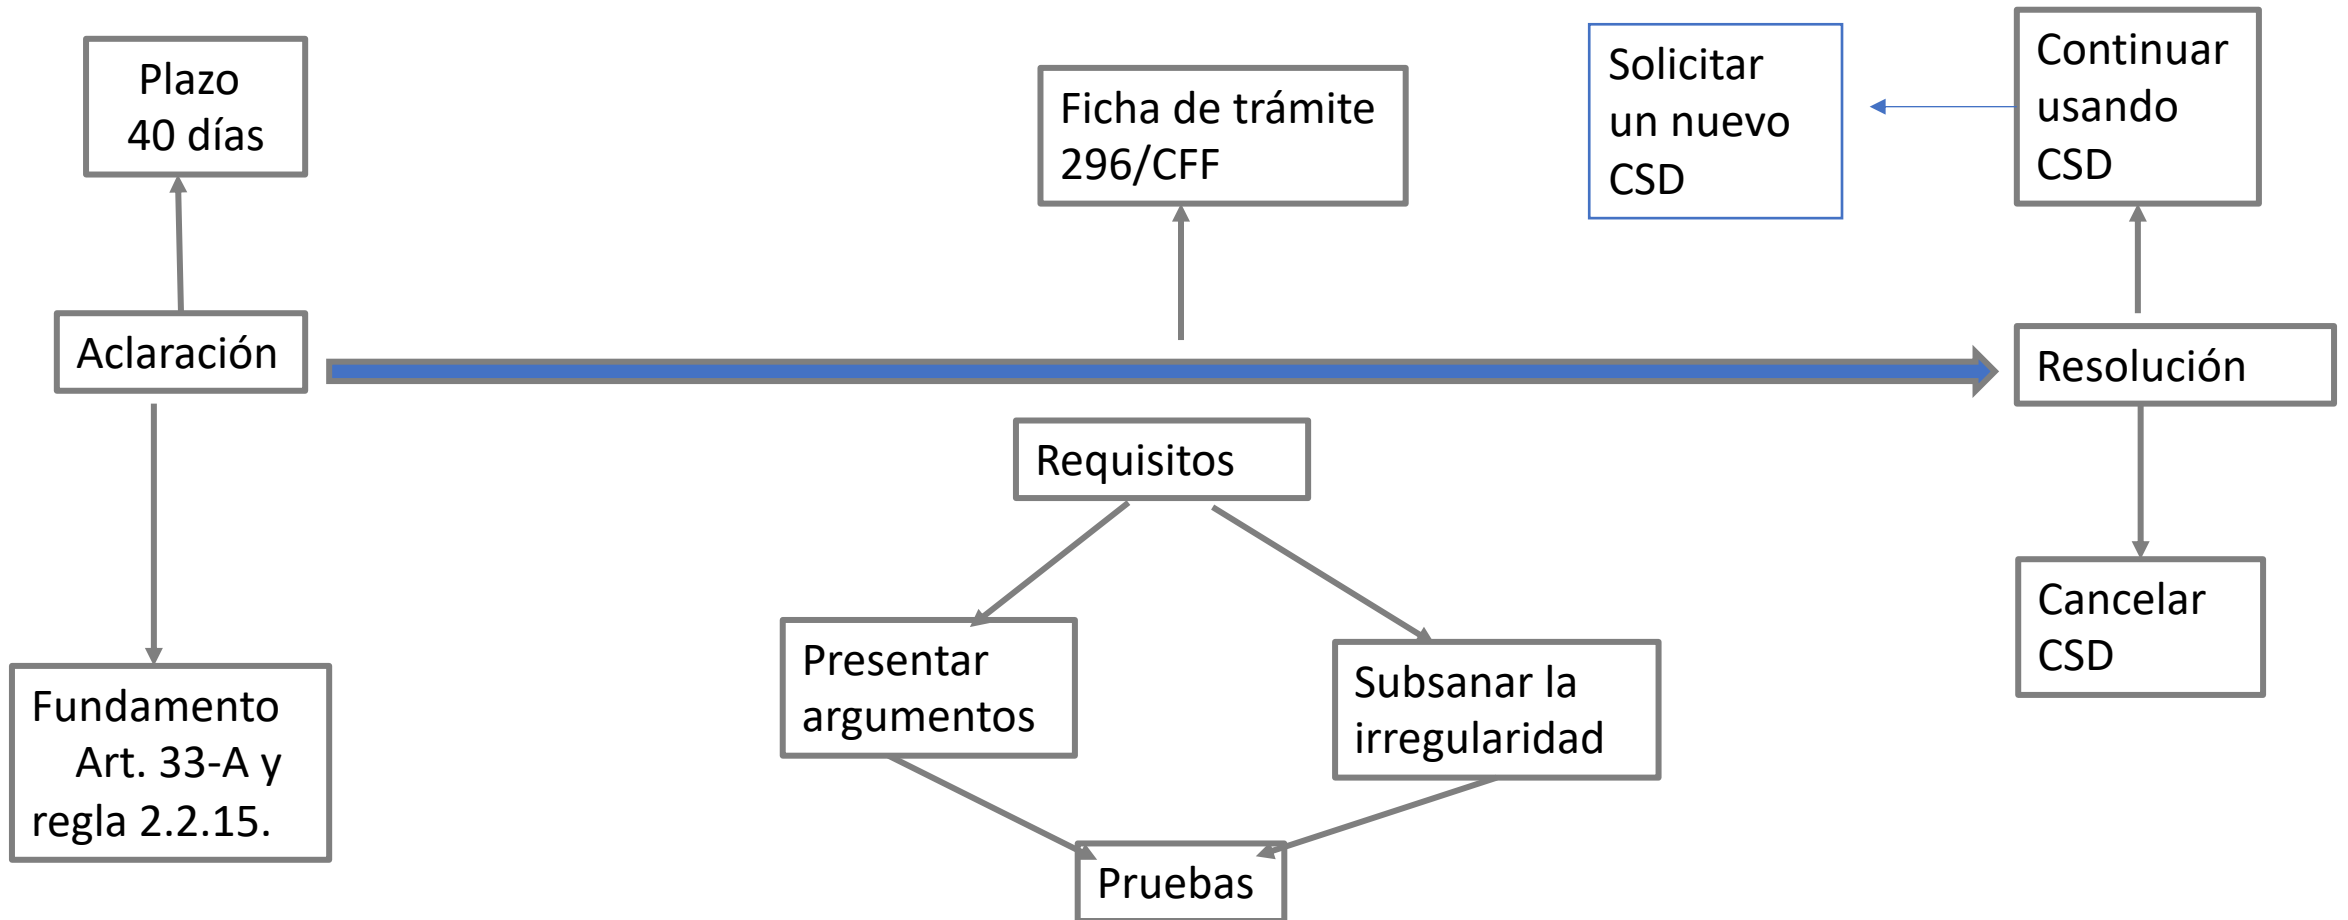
Plazo
40 días

Ficha de trámite
296/CFF

Solicitar
un nuevo
CSD

Continuar
usando
CSD

Aclaración

Resolución

Requisitos

Cancelar
CSD

Fundamento
Art. 33-A y
regla 2.2.15.

Presentar
argumentos

Subsanar la
irregularidad

Pruebas